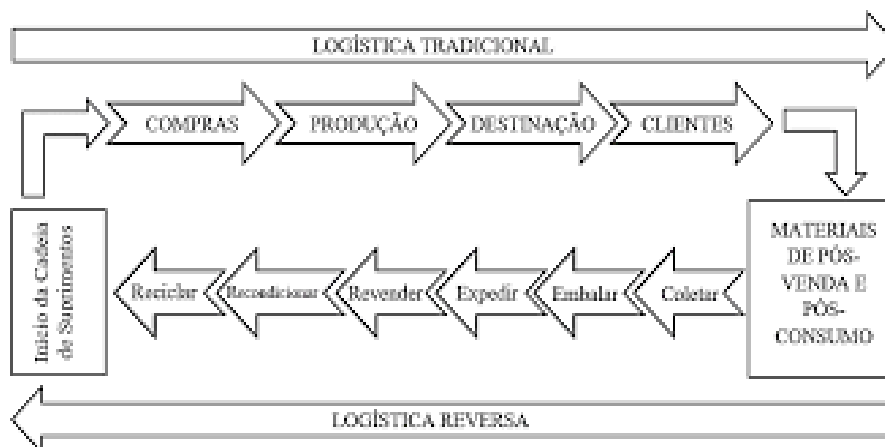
LOGÍSTICA TRADICIONAL

COMPRAS

PRODUÇÃO

DESTINAÇÃO

CLIENTES

Início da Cadeia de Suprimentos

MATERIAIS DE PÓS-VENDA E PÓS-CONSUMO

Reciclar

Recondicionar

Revender

Expedir

Embalar

Coletar

LOGÍSTICA REVERSA